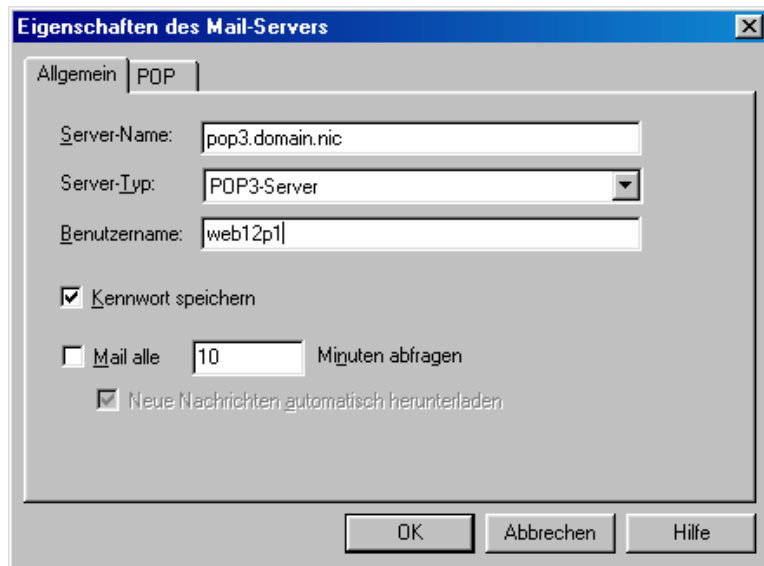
Eigenschaften des Mail-Servers

Allgemein | POP

Server-Name: pop3.domain.nic

Server-Typ: POP3-Server

Benutzername: web12p1

Kennwort speichern

Mail alle 10 Minuten abfragen

Neue Nachrichten automatisch herunterladen

OK | Abbrechen | Hilfe